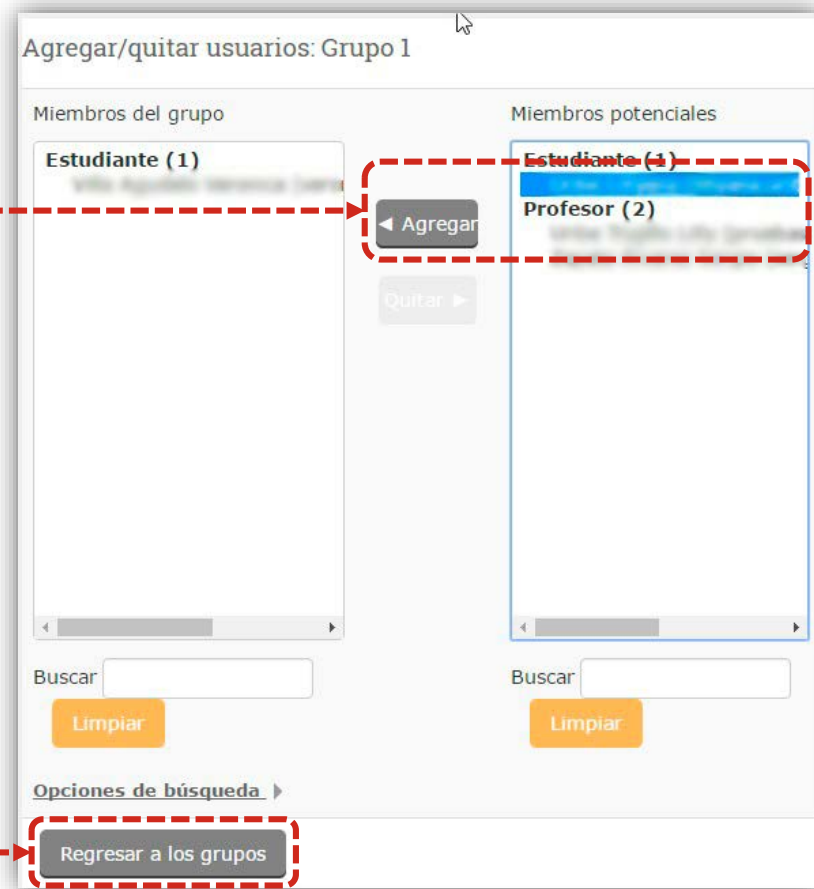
Agregar/quitar usuarios: Grupo 1

Miembros del grupo

Estudiante (1)

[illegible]

◄ Agregar

Quitar ►

Miembros potenciales

Estudiante (1)

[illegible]

Profesor (2)

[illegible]

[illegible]

Buscar

Limpiar

Buscar

Limpiar

Opciones de búsqueda

Regresar a los grupos